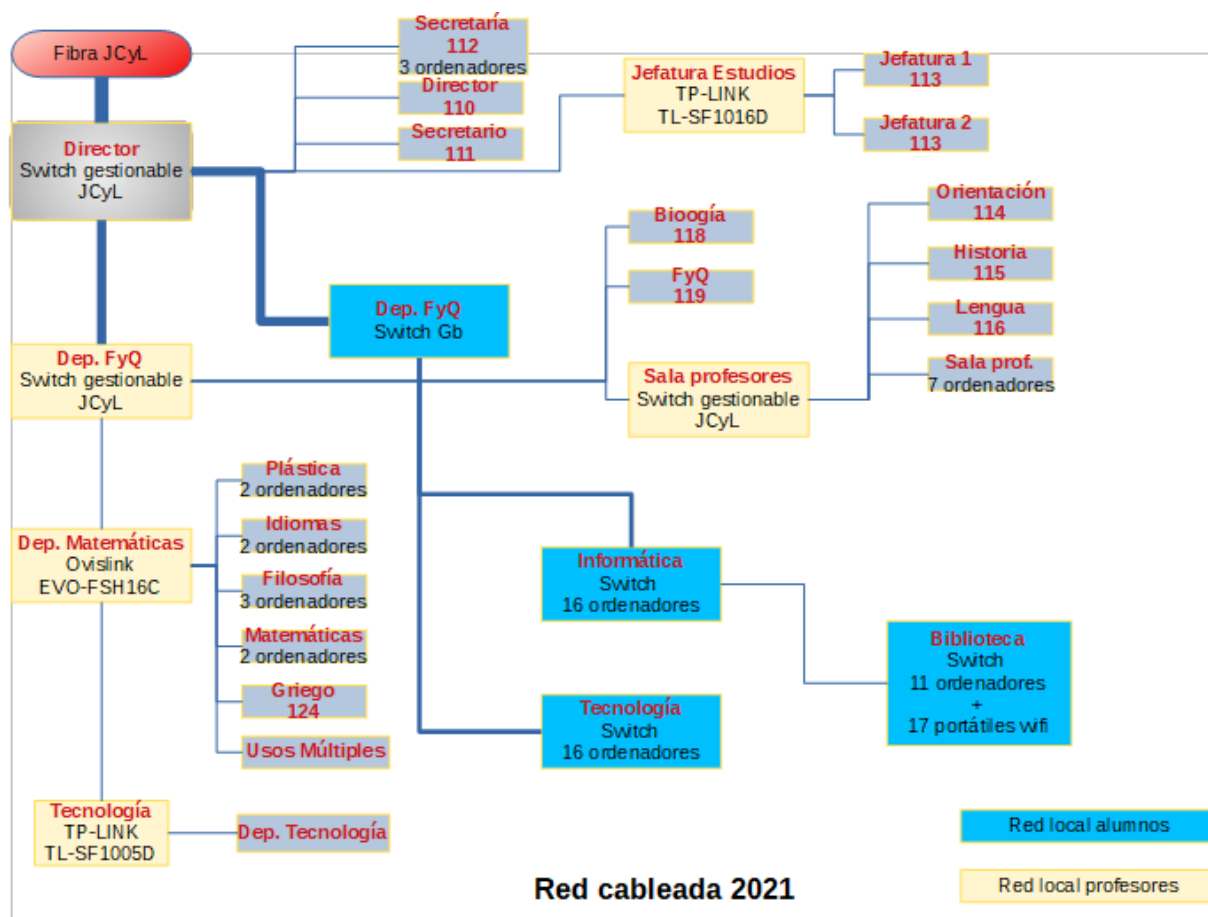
Fibra JCyL

Director
Switch gestionable
JCyL

Secretaría
112
3 ordenadores

Director
110

Secretario
111

Jefatura Estudios
TP-LINK
TL-SF1016D

Jefatura 1
113

Jefatura 2
113

Bioogía
118

FyQ
119

Orientación
114

Historia
115

Lengua
116

Sala prof.
7 ordenadores

Dep. FyQ
Switch Gb

Dep. FyQ
Switch gestionable
JCyL

Sala profesores
Switch gestionable
JCyL

Plástica
2 ordenadores

Idiomas
2 ordenadores

Filosofía
3 ordenadores

Matemáticas
2 ordenadores

Griego
124

Usos Múltiples

Dep. Matemáticas
Ovislink
EVO-FSH16C

Informática
Switch
16 ordenadores

Biblioteca
Switch
11 ordenadores
+
17 portátiles wifi

Tecnología
Switch
16 ordenadores

Tecnología
TP-LINK
TL-SF1005D

Dep. Tecnología

Red local alumnos

Red local profesores

Red cableada 2021